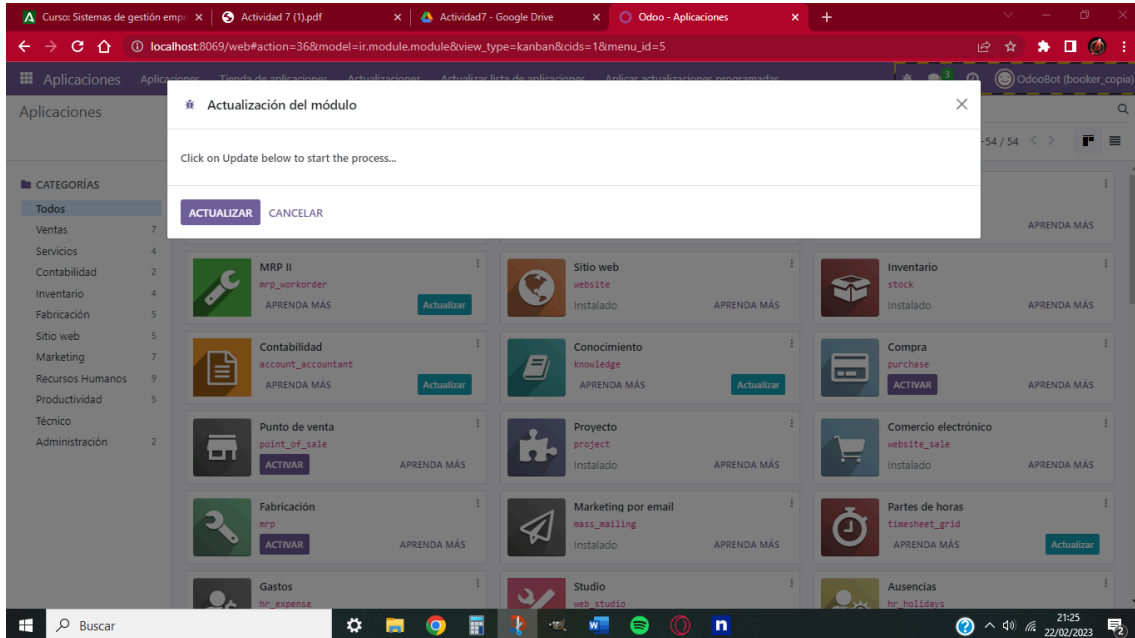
Curso: Sistemas de gestión empr ×
Actividad 7 (1).pdf ×
Actividad7 - Google Drive ×
Odoo - Aplicaciones ×
+

localhost:8069/web#action=36&model=ir.module.module&view_type=kanban&cids=1&menu_id=5

Aplicaciones Aplicaciones Tienda de aplicaciones Actualizaciones Actualizar lista de aplicaciones Aplicar actualizaciones programadas
OdooBot (booker_copia)

Aplicaciones

-54 / 54

Actualización del módulo

Click on Update below to start the process...

ACTUALIZAR CANCELAR

CATEGORÍAS
Todos
Ventas 7
Servicios 4
Contabilidad 2
Inventario 4
Fabricación 5
Sitio web 5
Marketing 7
Recursos Humanos 9
Productividad 5
Técnico
Administración 2

APRENDA MÁS

MRP II
mrp_workorder
APRENDA MÁS Actualizar

Sitio web
website
Instalado APRENDA MÁS

Inventario
stock
Instalado APRENDA MÁS

Contabilidad
account_accountant
APRENDA MÁS Actualizar

Conocimiento
knowledge
APRENDA MÁS Actualizar

Compra
purchase
ACTIVAR APRENDA MÁS

Punto de venta
point_of_sale
ACTIVAR APRENDA MÁS

Proyecto
project
Instalado APRENDA MÁS

Comercio electrónico
website_sale
Instalado APRENDA MÁS

Fabricación
mrp
ACTIVAR APRENDA MÁS

Marketing por email
mass_mailing
Instalado APRENDA MÁS

Partes de horas
timesheet_grid
APRENDA MÁS Actualizar

Gastos
hr_expense

Studio
web_studio

Ausencias
hr_holidays

Buscar
21:25
22/02/2023